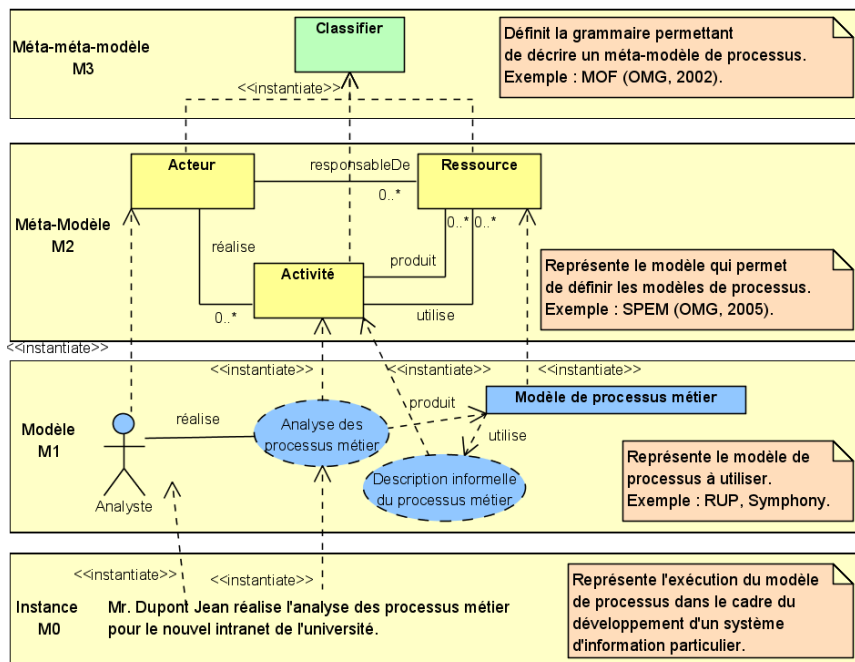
Méta-méta-modèle
M3

Classifier

<<instantiate>>

Définit la grammaire permettant de décrire un méta-modèle de processus. Exemple : MOF (OMG, 2002).

Acteur

responsableDe

Ressource

0..*

Méta-Modèle
M2

réalise

0..*

0..*

produit

Activité

0..*

utilise

Représente le modèle qui permet de définir les modèles de processus. Exemple : SPEM (OMG, 2005).

<<instantiate>>

<<instantiate>>

<<instantiate>>

<<instantiate>>

Modèle
M1

réalise

Analyse des processus métier

produit

Modèle de processus métier

utilise

Description informelle du processus métier

Analyste

Représente le modèle de processus à utiliser. Exemple : RUP, Symphony.

<<instantiate>>

<<instantiate>>

Instance
M0

Mr. Dupont Jean réalise l'analyse des processus métier pour le nouvel intranet de l'université.

Représente l'exécution du modèle de processus dans le cadre du développement d'un système d'information particulier.